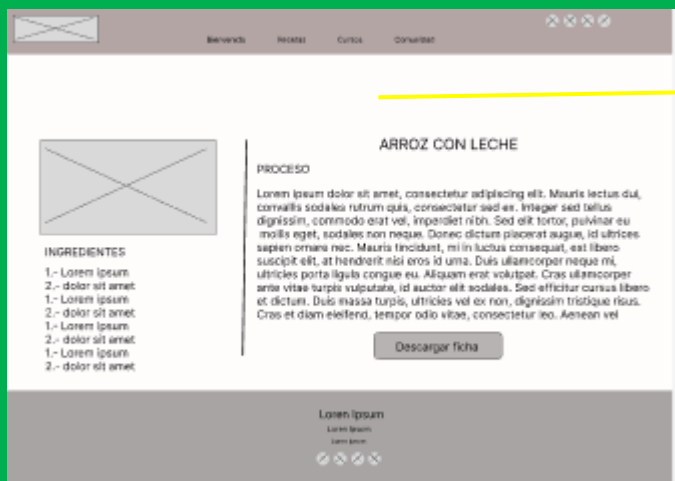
Bienvenido Recetas Cursos Comunidad

ARROZ CON LECHE

PROCESO

Lorem ipsum dolor sit amet, consectetur adipiscing elit. Mauris lectus dui, convallis sodales rutrum quis, consectetur sed ex. Integer sed tellus dignissim, commodo erat vel, imperdiet nibh. Sed elit tortor, pulvinar eu mollis eget, sodales non neque. Donec dictum placerat augue, id ultrices sapien ornare nec. Mauris tincidunt, mi in luctus consequat, est libero suscipit elit, at hendrerit nisi eros id urna. Duis ullamcorper neque mi, ultricies porta ligula congue eu. Aliquam erat volutpat. Cras ullamcorper ante vitae turpis vulputate, id auctor elit sodales. Sed efficitur cursus libero et dictum. Duis massa turpis, ultricies vel ex non, dignissim tristique risus. Cras et diam eleifend, tempor odio vitae, consectetur leo. Aenean vel

Descargar ficha

INGREDIENTES

1.- Lorem ipsum
2.- dolor sit amet
1.- Lorem ipsum
2.- dolor sit amet
1.- Lorem ipsum
2.- dolor sit amet
1.- Lorem ipsum
2.- dolor sit amet

Lorem ipsum
Lorem ipsum
Lorem ipsum